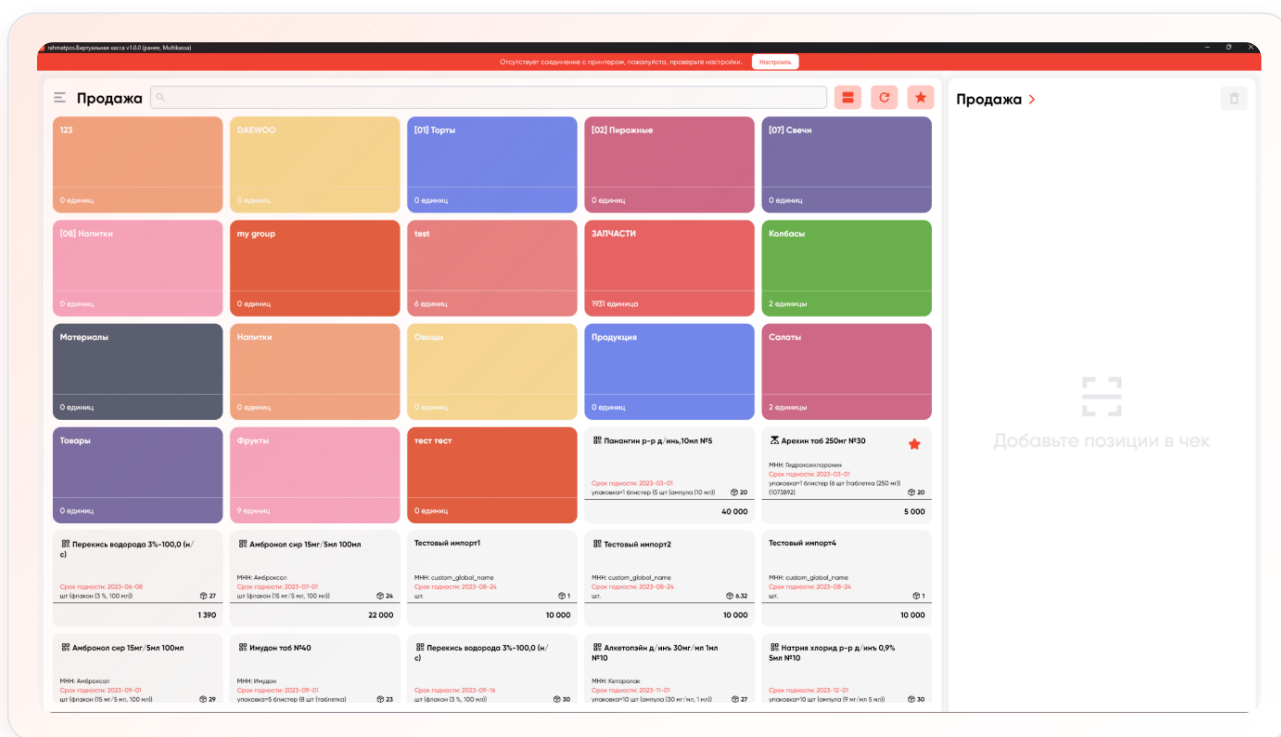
rahmatpos.Виртуальная касса v1.0.0 (ранее, Multikassa)

Отсутствует соединение с принтером, пожалуйста, проверьте настройки. Настроить

Продажа

Продажа >

123
0 единиц

DAEWOO
0 единиц

[01] Торты
0 единиц

[02] Пирожные
0 единиц

[07] Свечи
0 единиц

[08] Напитки
0 единиц

my group
0 единиц

test
6 единиц

ЗАПЧАСТИ
1931 единица

Колбасы
2 единицы

Материалы
0 единиц

Напитки
0 единиц

Овощи
0 единиц

Продукция
0 единиц

Салаты
2 единицы

Товары
0 единиц

Фрукты
9 единиц

тест тест
0 единиц

Панангин р-р д/инъ,10мл №5
Срок годности: 2023-03-01
упаковка=1 блистер (5 шт (ампула (10 мл))) 20
40 000

Арекин таб 250мг №30
МНН: Гидроксихлорохин
Срок годности: 2023-03-07
упаковка=1 блистер (6 шт (таблетка (250 мг)) (1073892) 20
5 000

Перекись водорода 3%-100,0 (м/с)
Срок годности: 2023-06-08
шт (флакон (3 %, 100 мл)) 27
1 390

Амбронол сир 15мг/5мл 100мл
МНН: Амброксол
Срок годности: 2023-07-01
шт (флакон (15 мг/5 мл, 100 мл)) 24
22 000

Тестовый импорт1
МНН: custom_global_name
Срок годности: 2023-08-24
шт. 1
10 000

Тестовый импорт2
МНН: custom_global_name
Срок годности: 2023-08-24
шт. 6.32
10 000

Тестовый импорт4
МНН: custom_global_name
Срок годности: 2023-08-24
шт. 1
10 000

Амбронол сир 15мг/5мл 100мл
МНН: Амброксол
Срок годности: 2023-09-01
шт (флакон (15 мг/5 мл, 100 мл)) 29

Имудон таб №40
МНН: Имудон
Срок годности: 2023-09-01
упаковка=5 блистер (8 шт (таблетка) 23

Перекись водорода 3%-100,0 (м/с)
Срок годности: 2023-09-16
шт (флакон (3 %, 100 мл)) 30

Алкетопэйн д/инъ 30мг/мл 1мл №10
МНН: Кеторолак
Срок годности: 2023-11-01
упаковка=10 шт (ампула (30 мг/мл, 1 мл)) 27

Натрия хлорид р-р д/инъ 0,9% 5мл №10
Срок годности: 2023-12-01
упаковка=10 шт (ампула (9 мг/мл 5 мл)) 30

Добавьте позиции в чек